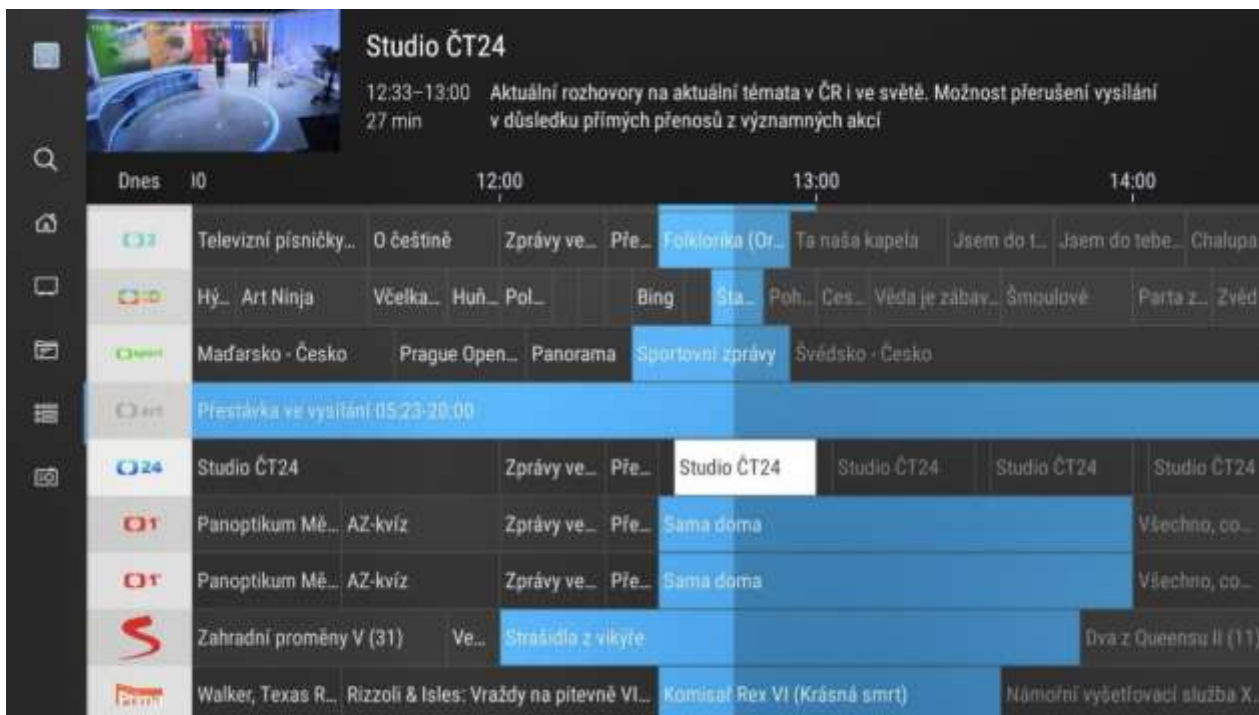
Studio ČT24

12:33–13:00
27 min

Aktuální rozhovory na aktuální témata v ČR i ve světě. Možnost přerušení vysílání v důsledku přímých přenosů z významných akcí

Dnes
10
12:00
13:00
14:00

| | | | | | | | | | | |
|---|---|---|---|---|---|---|---|---|---|---|
| ČT2 | Televizní písničky... | O češtině | Zprávy ve... | Pře... | Folklorika (Or... | Ta naša kapela | Jsem do t... | Jsem do tebe... | Chalupa | |
| ČT :D | Hý... | Art Ninja | Včelka... | Huň... | Pol... | Bing | Sta... | Poh... | Ces... | Věda je zábav... | Šmoulové | Parta z... | Zvěd |
| ČT sport | Maďarsko - Česko | Prague Open... | Panorama | Sportovní zprávy | Švédsko - Česko | | | | | |
| ČT art | Přestávka ve vysílání 05:23-20:00 | | | | | | | | | |
| ČT24 | Studio ČT24 | Zprávy ve... | Pře... | Studio ČT24 | Studio ČT24 | Studio ČT24 | Studio ČT24 | | | |
| ČT1 | Panoptikum Mě... | AZ-kvíz | Zprávy ve... | Pře... | Sama doma | Všechno, co... | | | | |
| ČT1 | Panoptikum Mě... | AZ-kvíz | Zprávy ve... | Pře... | Sama doma | Všechno, co... | | | | |
| S | Zahradní proměny V (31) | Ve... | Strašidla z vikýře | Dva z Queensu II (11) | | | | | | |
| Prima | Walker, Texas R... | Rizzoli & Isles: Vraždy na pitevně VI... | Komisař Rex VI (Krásná smrt) | Námořní vyšetřovací služba X... | | | | | | |